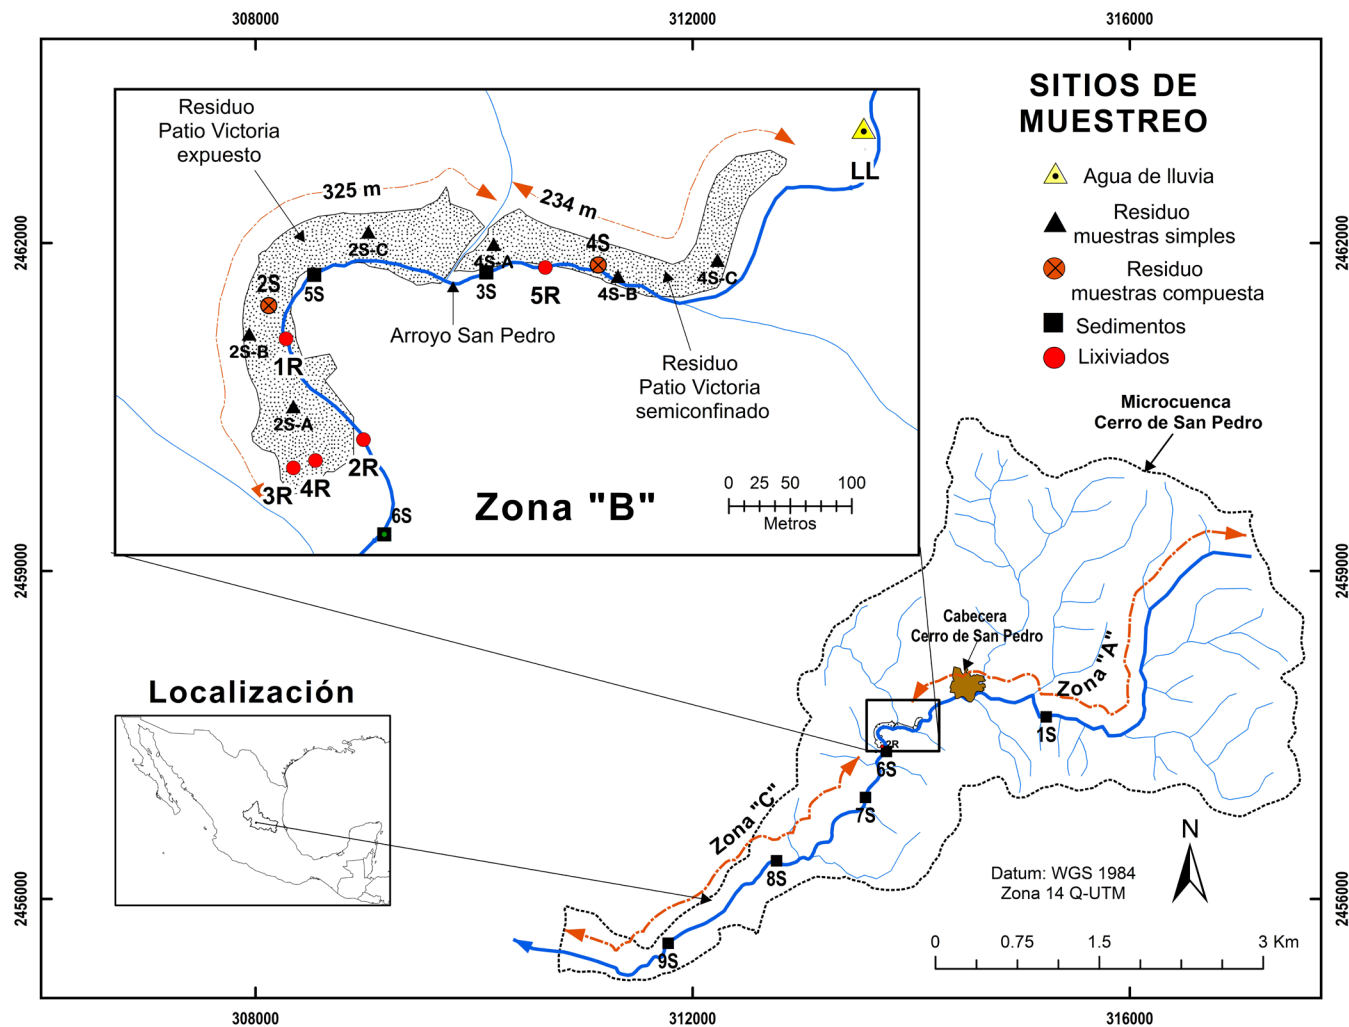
308000
312000
316000

SITIOS DE MUESTREO

Agua de lluvia
Residuo muestras simples
Residuo muestras compuesta
Sedimentos
Lixiviados

Residuo Patio Victoria expuesto

325 m
234 m

LL

2S-C
4S-A
4S
4S-C
5S
3S
5R
4S-B
2S
2S-B
1R
2S-A
2R
3R
4R
6S

Arroyo San Pedro

Residuo Patio Victoria semiconfinado

Zona "B"

0 25 50 100
Metros

2462000
2459000
2456000

Microcuenca Cerro de San Pedro

Cabecera Cerro de San Pedro

Zona "A"

1S
2R
6S
7S
8S
9S

Zona "C"

Localización

N

Datum: WGS 1984
Zona 14 Q-UTM

0 0.75 1.5 3 Km

308000
312000
316000